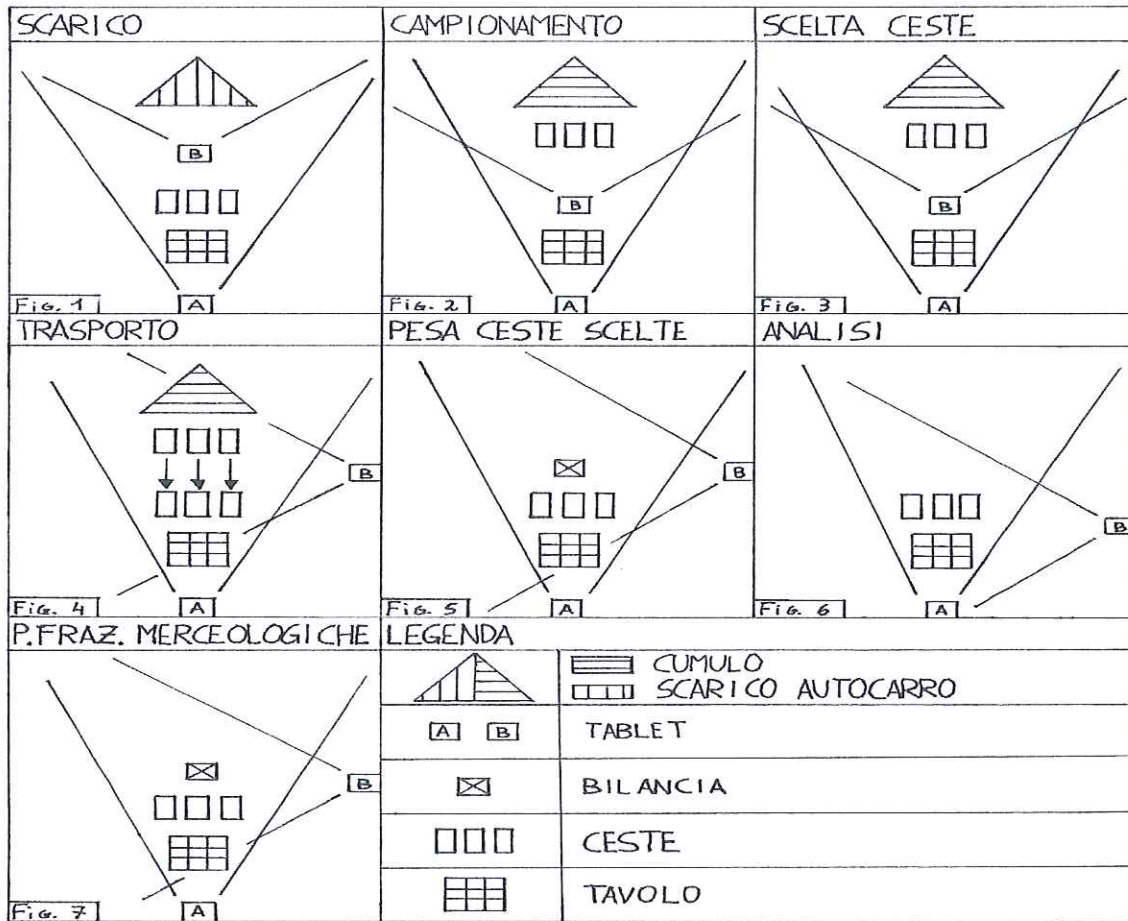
SCARICO

B

A

Fig. 1

CAMPIONAMENTO

B

A

Fig. 2

SCELTA CESTE

B

A

Fig. 3

TRASPORTO

B

A

Fig. 4

PESA CESTE SCELTE

B

A

Fig. 5

ANALISI

B

A

Fig. 6

P.FRAZ. MERCEOLOGICHE

B

A

Fig. 7

LEGENDA

| | |
|---|---|
| | CUMULO<br>SCARICO AUTOCARRO |
| A B | TABLET |
| | BILANCIA |
| | CESTE |
| | TAVOLO |